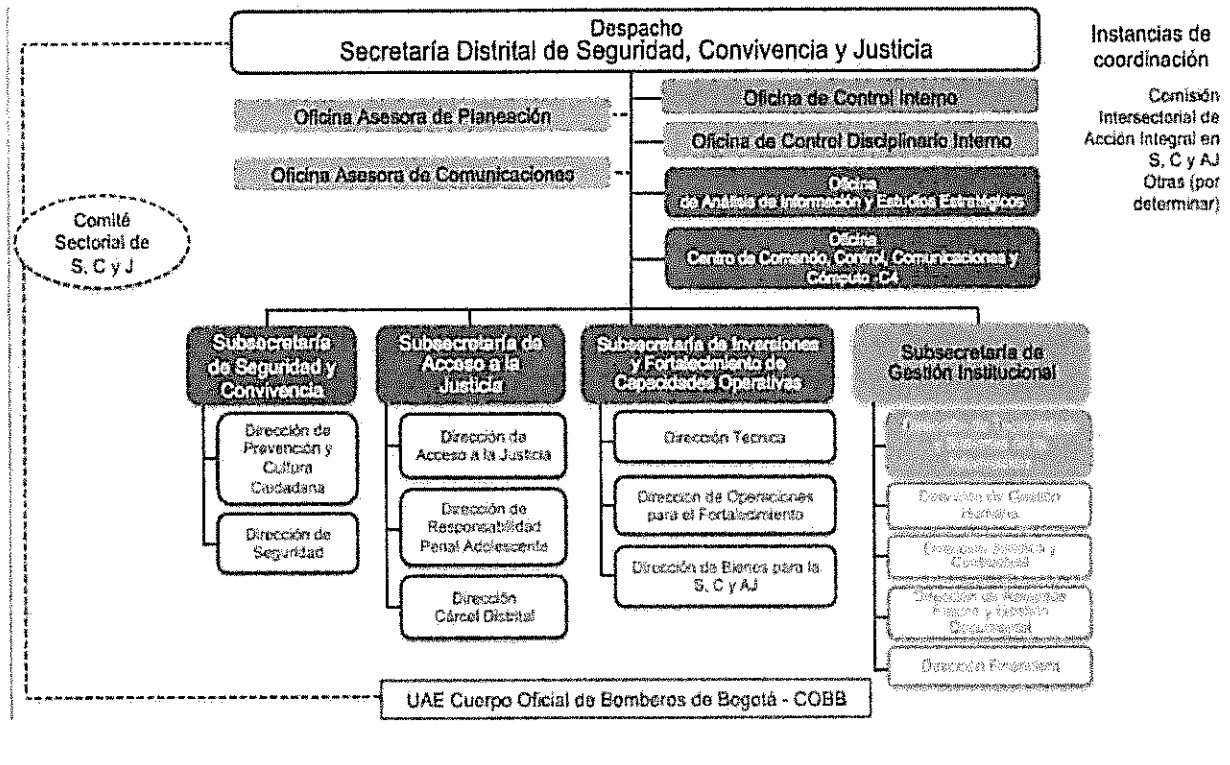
Despacho
Secretaría Distrital de Seguridad, Convivencia y Justicia

Instancias de coordinación

Comisión Intersectorial de Acción Integral en S, C y AJ
Otras (por determinar)

Oficina Asesora de Planeación

Oficina Asesora de Comunicaciones

Oficina de Control Interno

Oficina de Control Disciplinario Interno

Oficina de Análisis de Información y Estudios Estratégicos

Oficina Centro de Comando, Control, Comunicaciones y Cómputo - C4

Comité Sectorial de S, C y J

Subsecretaría de Seguridad y Convivencia

Dirección de Prevención y Cultura Ciudadana

Dirección de Seguridad

Subsecretaría de Acceso a la Justicia

Dirección de Acceso a la Justicia

Dirección de Responsabilidad Penal Adolescente

Dirección Cárcel Distrital

Subsecretaría de Inversiones y Fortalecimiento de Capacidades Operativas

Dirección Técnica

Dirección de Operaciones para el Fortalecimiento

Dirección de Bienes para la S, C y AJ

Subsecretaría de Gestión Institucional

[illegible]

Dirección de Gestión Humana

Dirección Jurídica y Contractual

Dirección de Recursos Físicos y Gestión Documental

Dirección Financiera

UAE Cuerpo Oficial de Bomberos de Bogotá - COBB